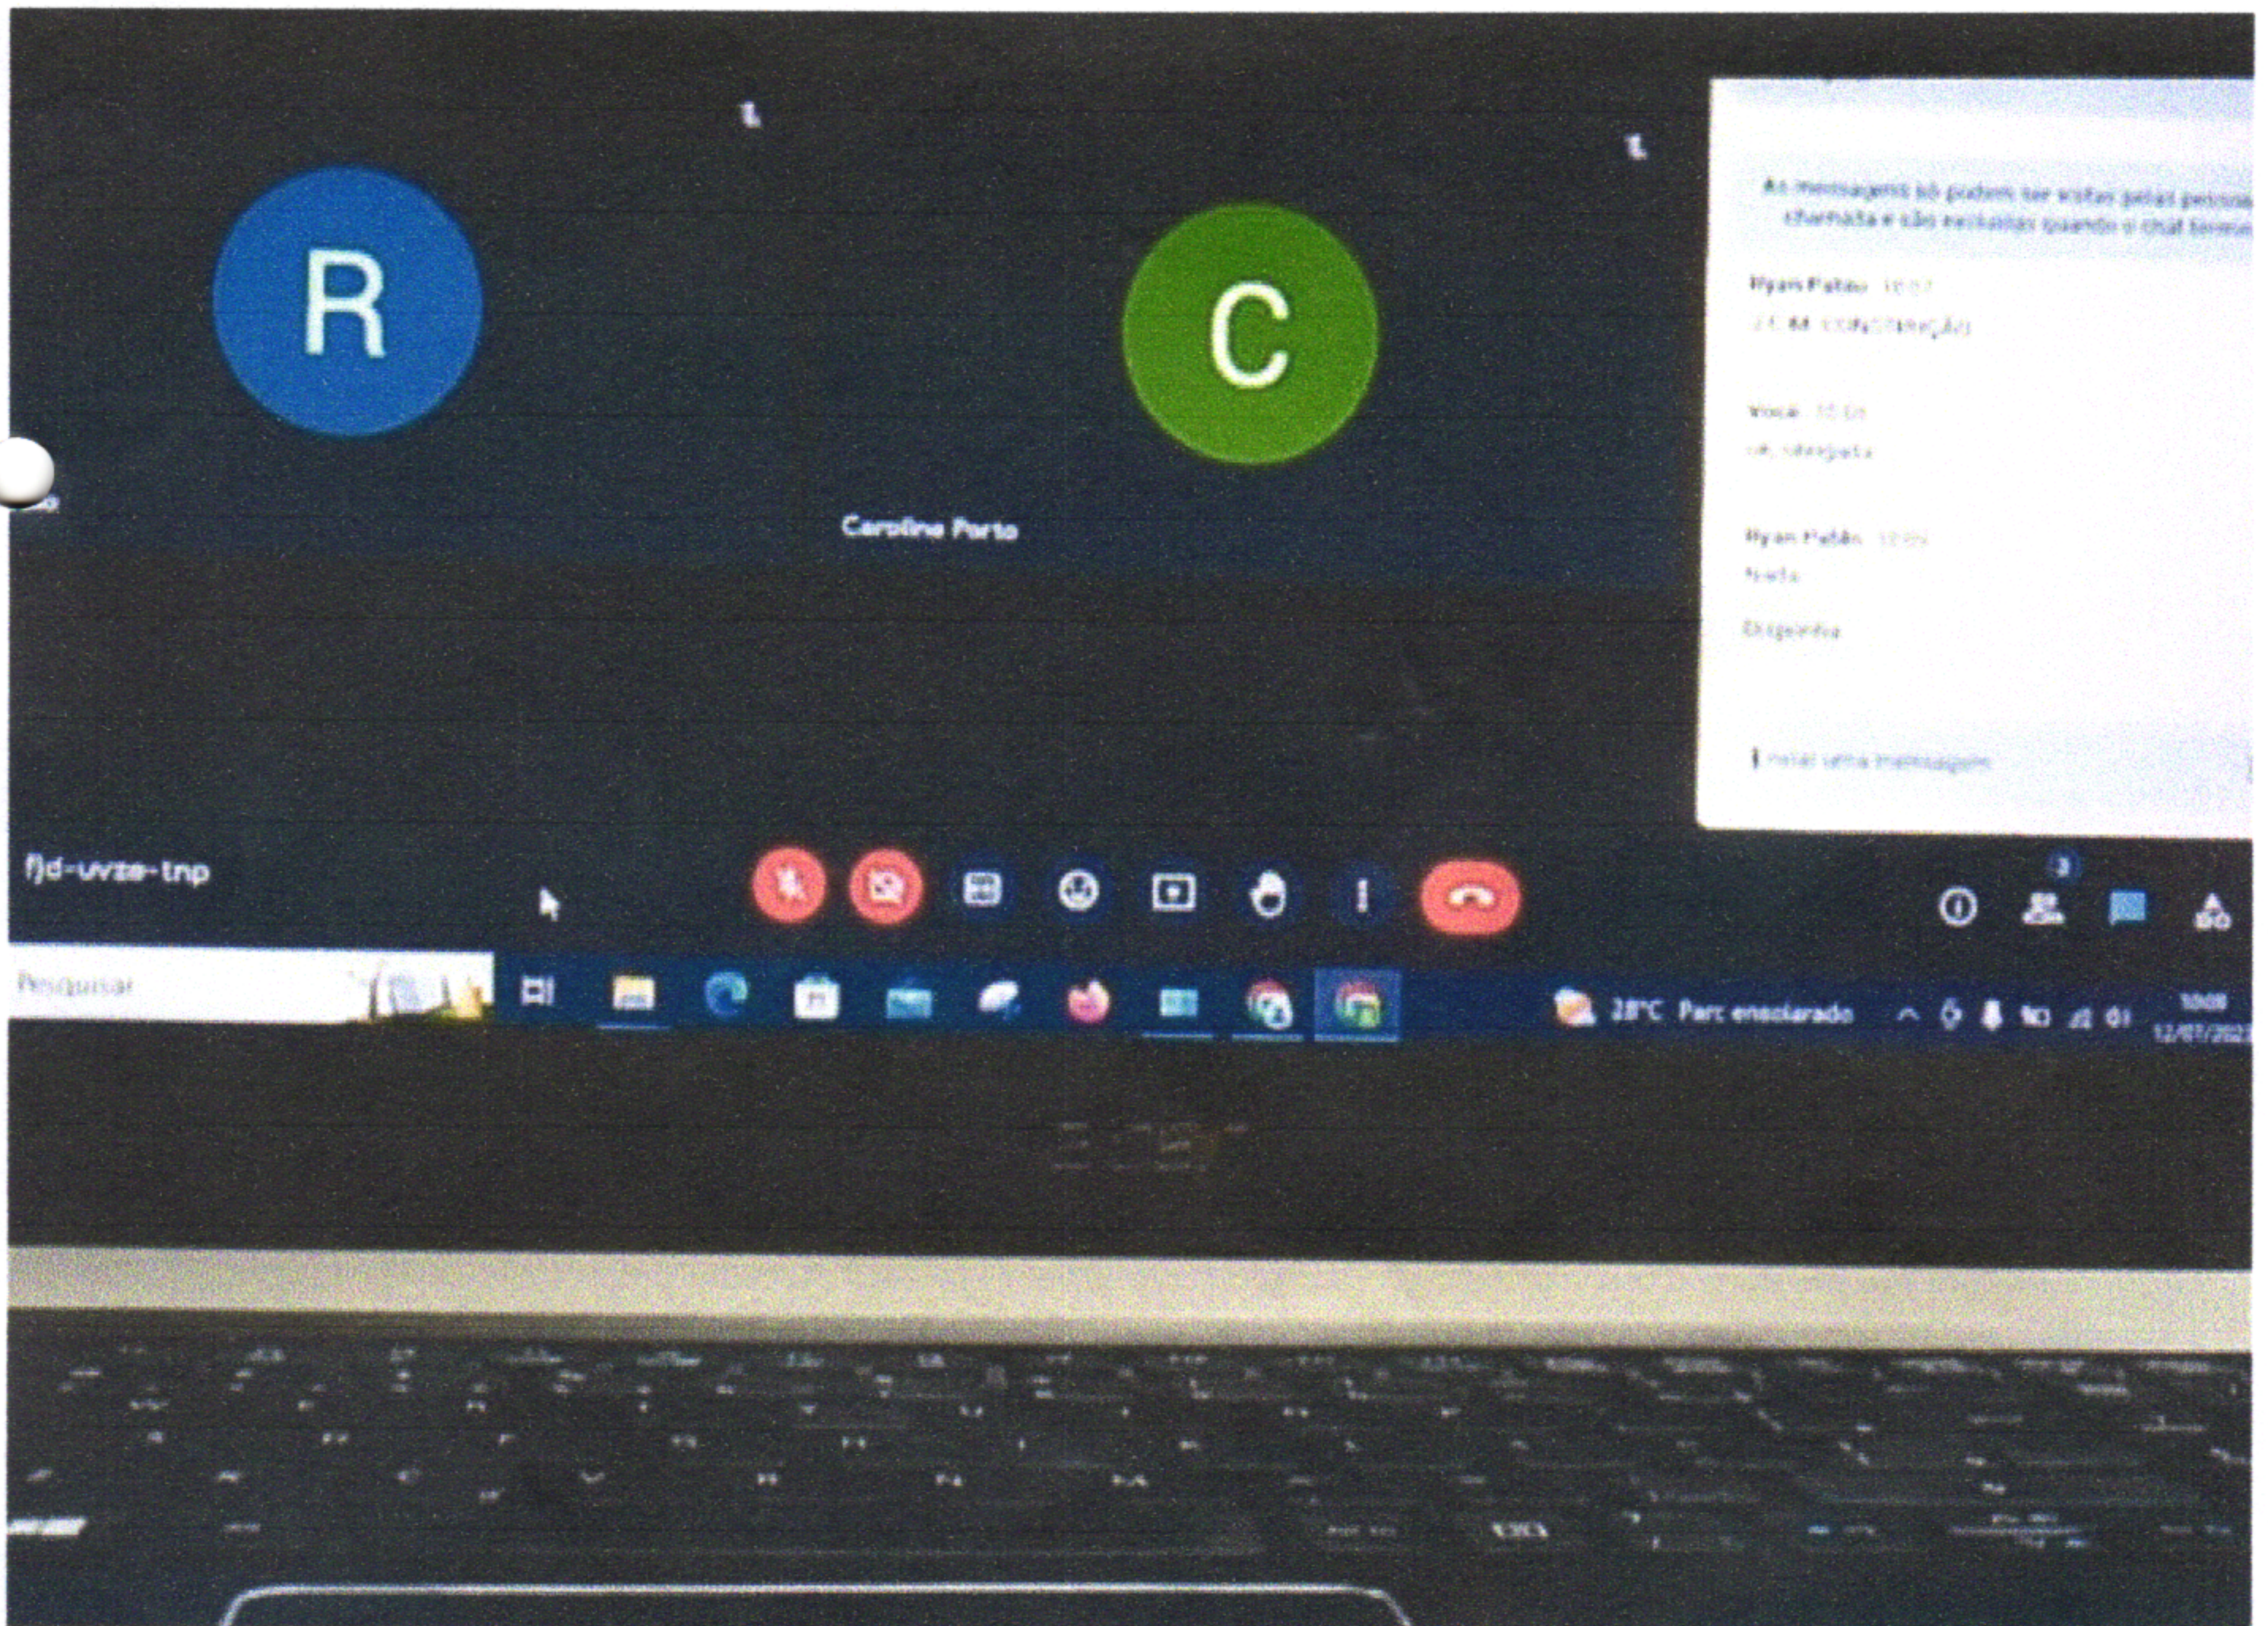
R

C

Carolina Porto

As mensagens só podem ser vistas pelas pessoas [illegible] chamada e são excluídas quando a chamada termina

Ryan Patão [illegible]

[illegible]

Você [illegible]

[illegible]

Ryan Patão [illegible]

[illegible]

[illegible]

Enviar uma mensagem

fjd-uvze-tnp

3

Pesquisar

28°C Parc ensolarado

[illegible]
12/07/202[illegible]